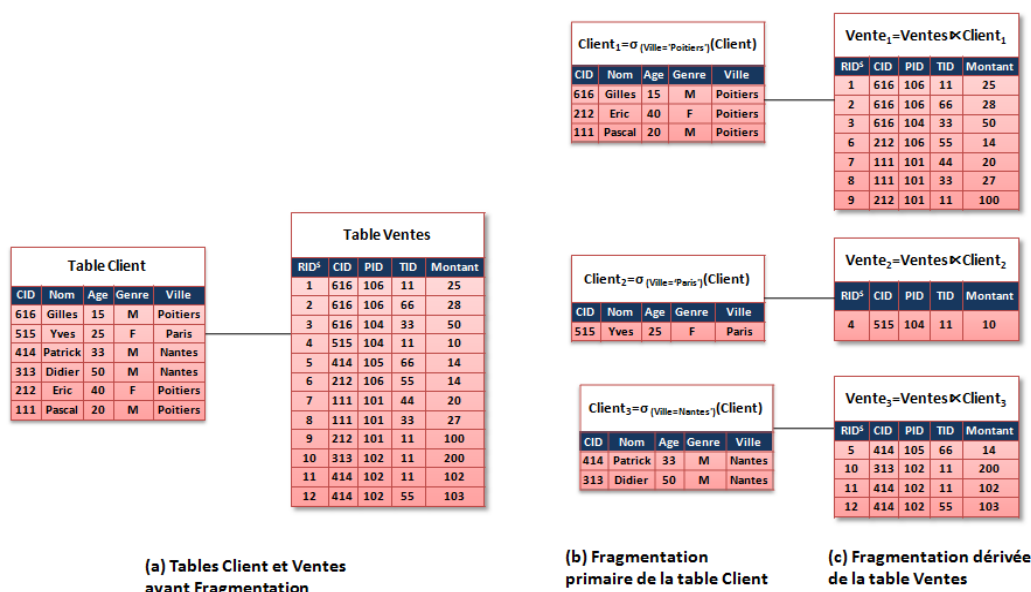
Table Client

| CID | Nom | Age | Genre | Ville |
|---|---|---|---|---|
| 616 | Gilles | 15 | M | Poitiers |
| 515 | Yves | 25 | F | Paris |
| 414 | Patrick | 33 | M | Nantes |
| 313 | Didier | 50 | M | Nantes |
| 212 | Eric | 40 | F | Poitiers |
| 111 | Pascal | 20 | M | Poitiers |

Table Ventes

| RID$^s$ | CID | PID | TID | Montant |
|---|---|---|---|---|
| 1 | 616 | 106 | 11 | 25 |
| 2 | 616 | 106 | 66 | 28 |
| 3 | 616 | 104 | 33 | 50 |
| 4 | 515 | 104 | 11 | 10 |
| 5 | 414 | 105 | 66 | 14 |
| 6 | 212 | 106 | 55 | 14 |
| 7 | 111 | 101 | 44 | 20 |
| 8 | 111 | 101 | 33 | 27 |
| 9 | 212 | 101 | 11 | 100 |
| 10 | 313 | 102 | 11 | 200 |
| 11 | 414 | 102 | 11 | 102 |
| 12 | 414 | 102 | 55 | 103 |

(a) Tables Client et Ventes avant Fragmentation

Client$_1$=$\sigma_{(Ville='Poitiers')}$(Client)

| CID | Nom | Age | Genre | Ville |
|---|---|---|---|---|
| 616 | Gilles | 15 | M | Poitiers |
| 212 | Eric | 40 | F | Poitiers |
| 111 | Pascal | 20 | M | Poitiers |

Client$_2$=$\sigma_{(Ville='Paris')}$(Client)

| CID | Nom | Age | Genre | Ville |
|---|---|---|---|---|
| 515 | Yves | 25 | F | Paris |

Client$_3$=$\sigma_{(Ville=Nantes')}$(Client)

| CID | Nom | Age | Genre | Ville |
|---|---|---|---|---|
| 414 | Patrick | 33 | M | Nantes |
| 313 | Didier | 50 | M | Nantes |

(b) Fragmentation primaire de la table Client

Vente$_1$=Ventes$\ltimes$Client$_1$

| RID$^s$ | CID | PID | TID | Montant |
|---|---|---|---|---|
| 1 | 616 | 106 | 11 | 25 |
| 2 | 616 | 106 | 66 | 28 |
| 3 | 616 | 104 | 33 | 50 |
| 6 | 212 | 106 | 55 | 14 |
| 7 | 111 | 101 | 44 | 20 |
| 8 | 111 | 101 | 33 | 27 |
| 9 | 212 | 101 | 11 | 100 |

Vente$_2$=Ventes$\ltimes$Client$_2$

| RID$^s$ | CID | PID | TID | Montant |
|---|---|---|---|---|
| 4 | 515 | 104 | 11 | 10 |

Vente$_3$=Ventes$\ltimes$Client$_3$

| RID$^s$ | CID | PID | TID | Montant |
|---|---|---|---|---|
| 5 | 414 | 105 | 66 | 14 |
| 10 | 313 | 102 | 11 | 200 |
| 11 | 414 | 102 | 11 | 102 |
| 12 | 414 | 102 | 55 | 103 |

(c) Fragmentation dérivée de la table Ventes